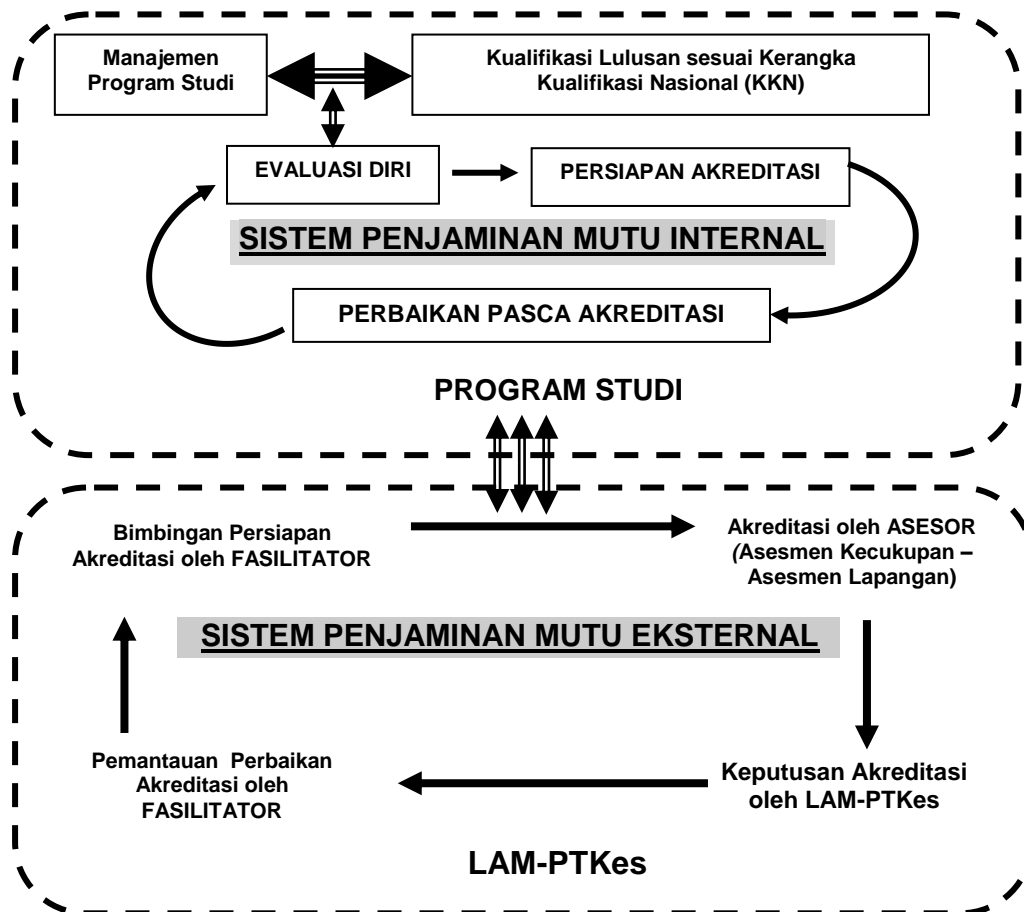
Manajemen Program Studi

Kualifikasi Lulusan sesuai Kerangka Kualifikasi Nasional (KKN)

EVALUASI DIRI

PERSIAPAN AKREDITASI

SISTEM PENJAMINAN MUTU INTERNAL

PERBAIKAN PASCA AKREDITASI

PROGRAM STUDI

Bimbingan Persiapan Akreditasi oleh FASILITATOR

Akreditasi oleh ASESOR (Asesmen Kecukupan – Asesmen Lapangan)

SISTEM PENJAMINAN MUTU EKSTERNAL

Pemantauan Perbaikan Akreditasi oleh FASILITATOR

Keputusan Akreditasi oleh LAM-PTKes

LAM-PTKes